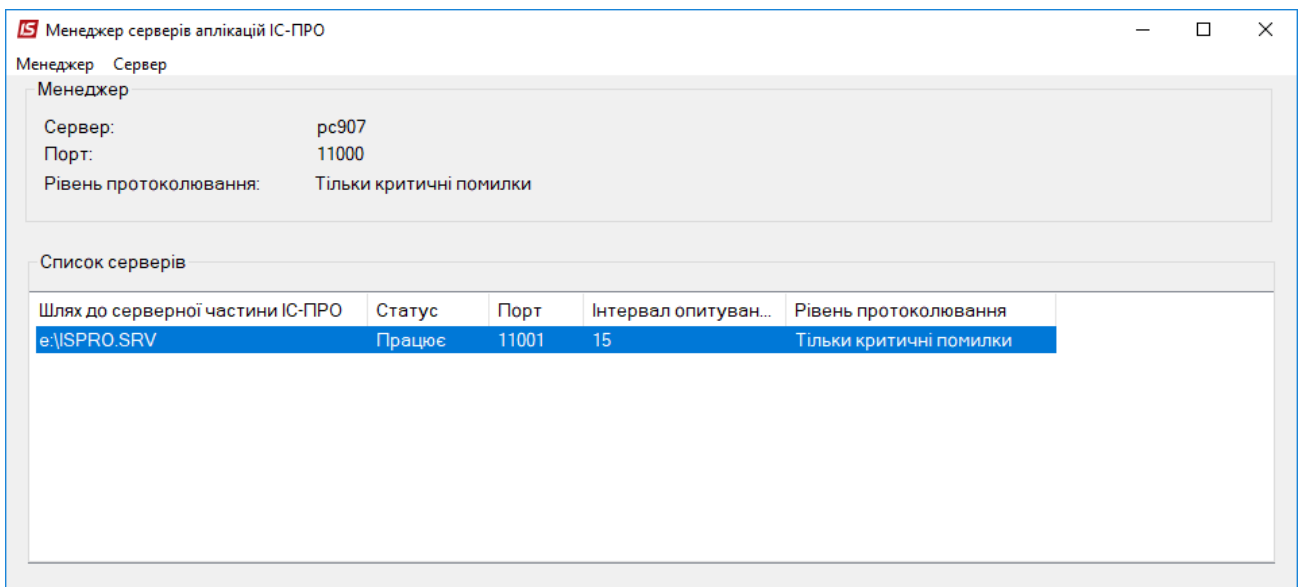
IS Менеджер серверів аплікацій ІС-ПРО

Менеджер Сервер

Менеджер

Сервер: pc907
Порт: 11000
Рівень протоколювання: Тільки критичні помилки

Список серверів

| Шлях до серверної частини ІС-ПРО | Статус | Порт | Інтервал опитуван... | Рівень протоколювання |
|---|---|---|---|---|
| e:\ISPRO.SRV | Працює | 11001 | 15 | Тільки критичні помилки |